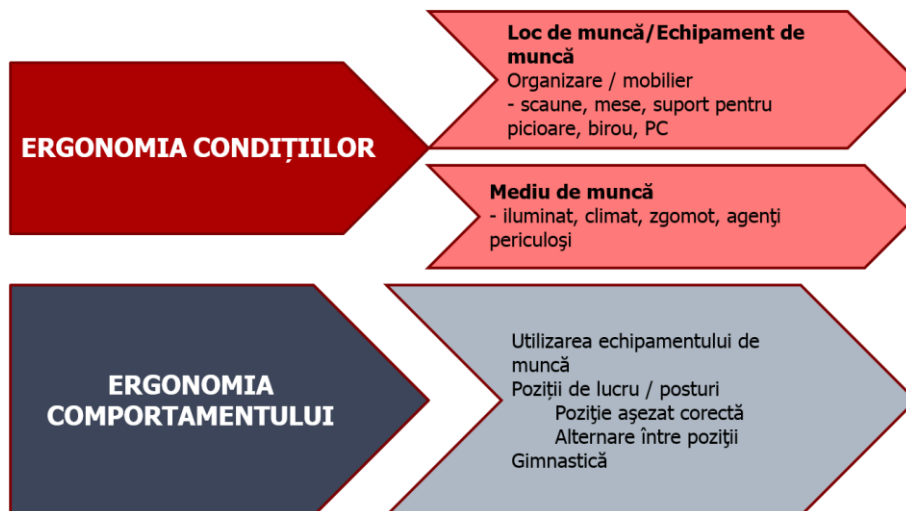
ERGONOMIA CONDIȚIILOR

Loc de muncă/Echipament de muncă
Organizare / mobilier
- scaune, mese, suport pentru picioare, birou, PC

Mediu de muncă
- iluminat, climat, zgomot, agenţi periculoşi

ERGONOMIA COMPORTAMENTULUI

Utilizarea echipamentului de muncă
Poziţii de lucru / posturi
Poziţie aşezat corectă
Alternare între poziţii
Gimnastică